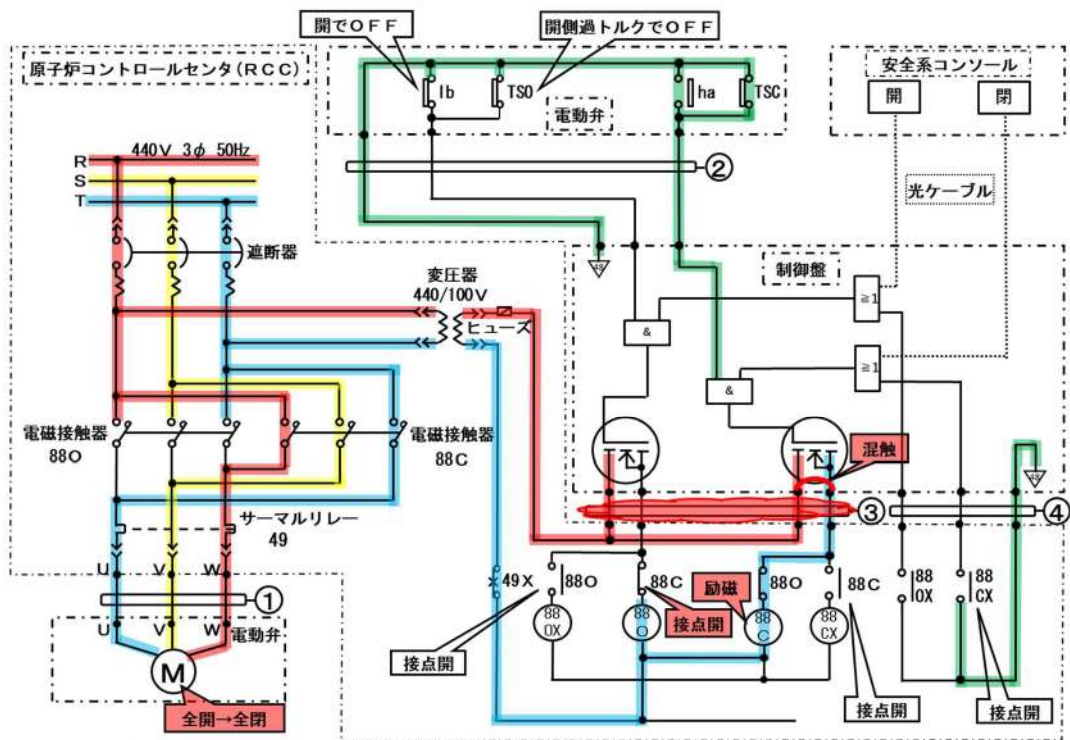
開でＯＦＦ

開側過トルクでＯＦＦ

原子炉コントロールセンタ（ＲＣＣ）

Ib

TSO

電動弁

ha

TSC

安全系コンソール

開

閉

440V 3φ 50Hz

R

S

T

②

光ケーブル

遮断器

49

制御盤

変圧器
440/100V

ヒューズ

≧1

&

≧1

&

電磁接触器
88O

電磁接触器
88C

混触

サーマルリレー
49

③

④

U V W

49X

88O

88C

88O

88C

88
OX

88
CX

①

U V W

電動弁

88
OX

88
O

88
C

88
CX

励磁

接点開

M

接点開

全開→全閉

接点開

接点開